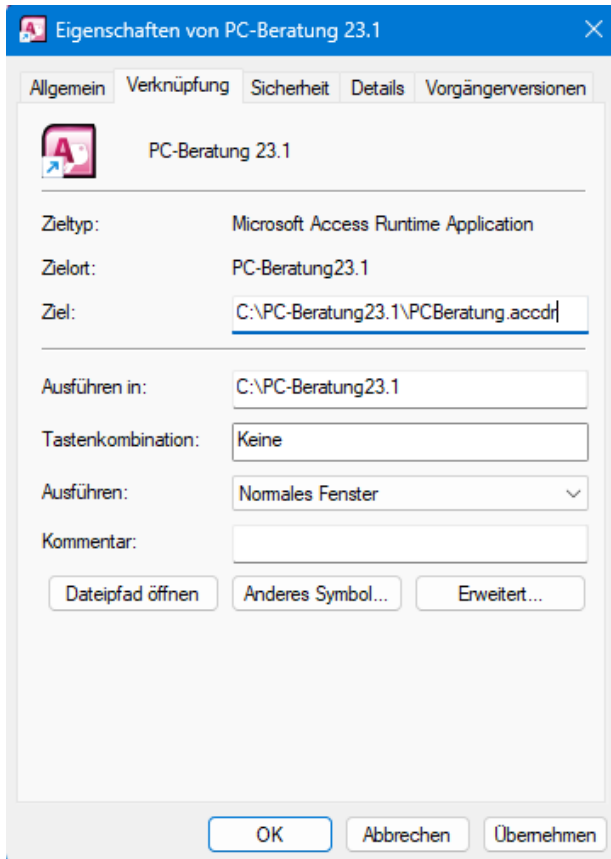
Eigenschaften von PC-Beratung 23.1

Allgemein | Verknüpfung | Sicherheit | Details | Vorgängerversionen

PC-Beratung 23.1

Zieltyp: Microsoft Access Runtime Application

Zielort: PC-Beratung23.1

Ziel: C:\PC-Beratung23.1\PCBeratung.accdr

Ausführen in: C:\PC-Beratung23.1

Tastenkombination: Keine

Ausführen: Normales Fenster

Kommentar:

Dateipfad öffnen | Anderes Symbol... | Erweitert...

OK | Abbrechen | Übernehmen